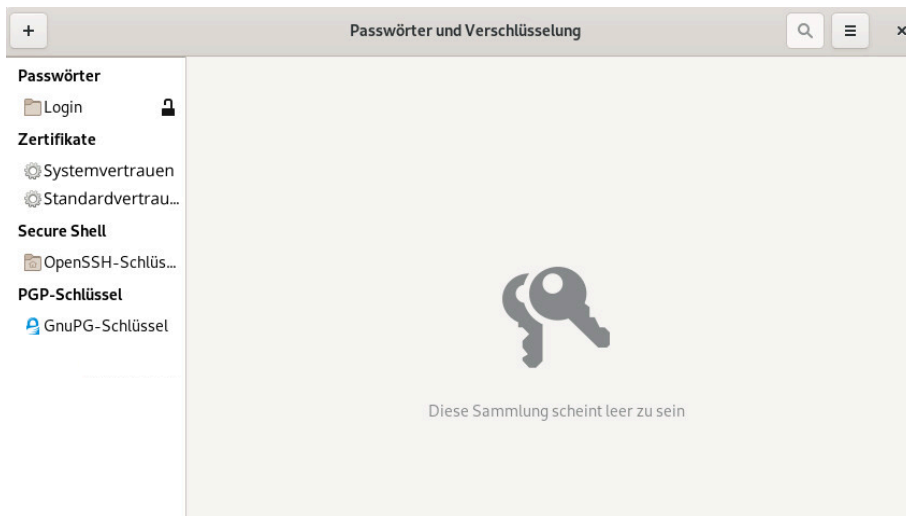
+

Passwörter und Verschlüsselung

×

Passwörter

Login

Zertifikate

Systemvertrauen

Standardvertrau…

Secure Shell

OpenSSH-Schlüs…

PGP-Schlüssel

GnuPG-Schlüssel

Diese Sammlung scheint leer zu sein